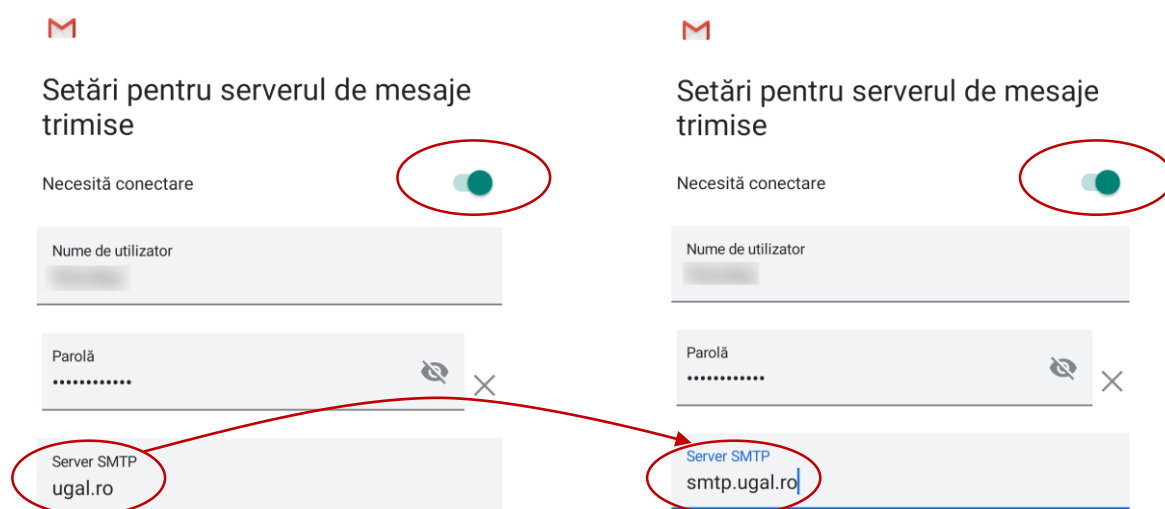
Setări pentru serverul de mesaje trimise

Necesită conectare

Nume de utilizator

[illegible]

Parolă

••••••••••••

Server SMTP

ugal.ro

Setări pentru serverul de mesaje trimise

Necesită conectare

Nume de utilizator

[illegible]

Parolă

••••••••••••

Server SMTP

smtp.ugal.ro